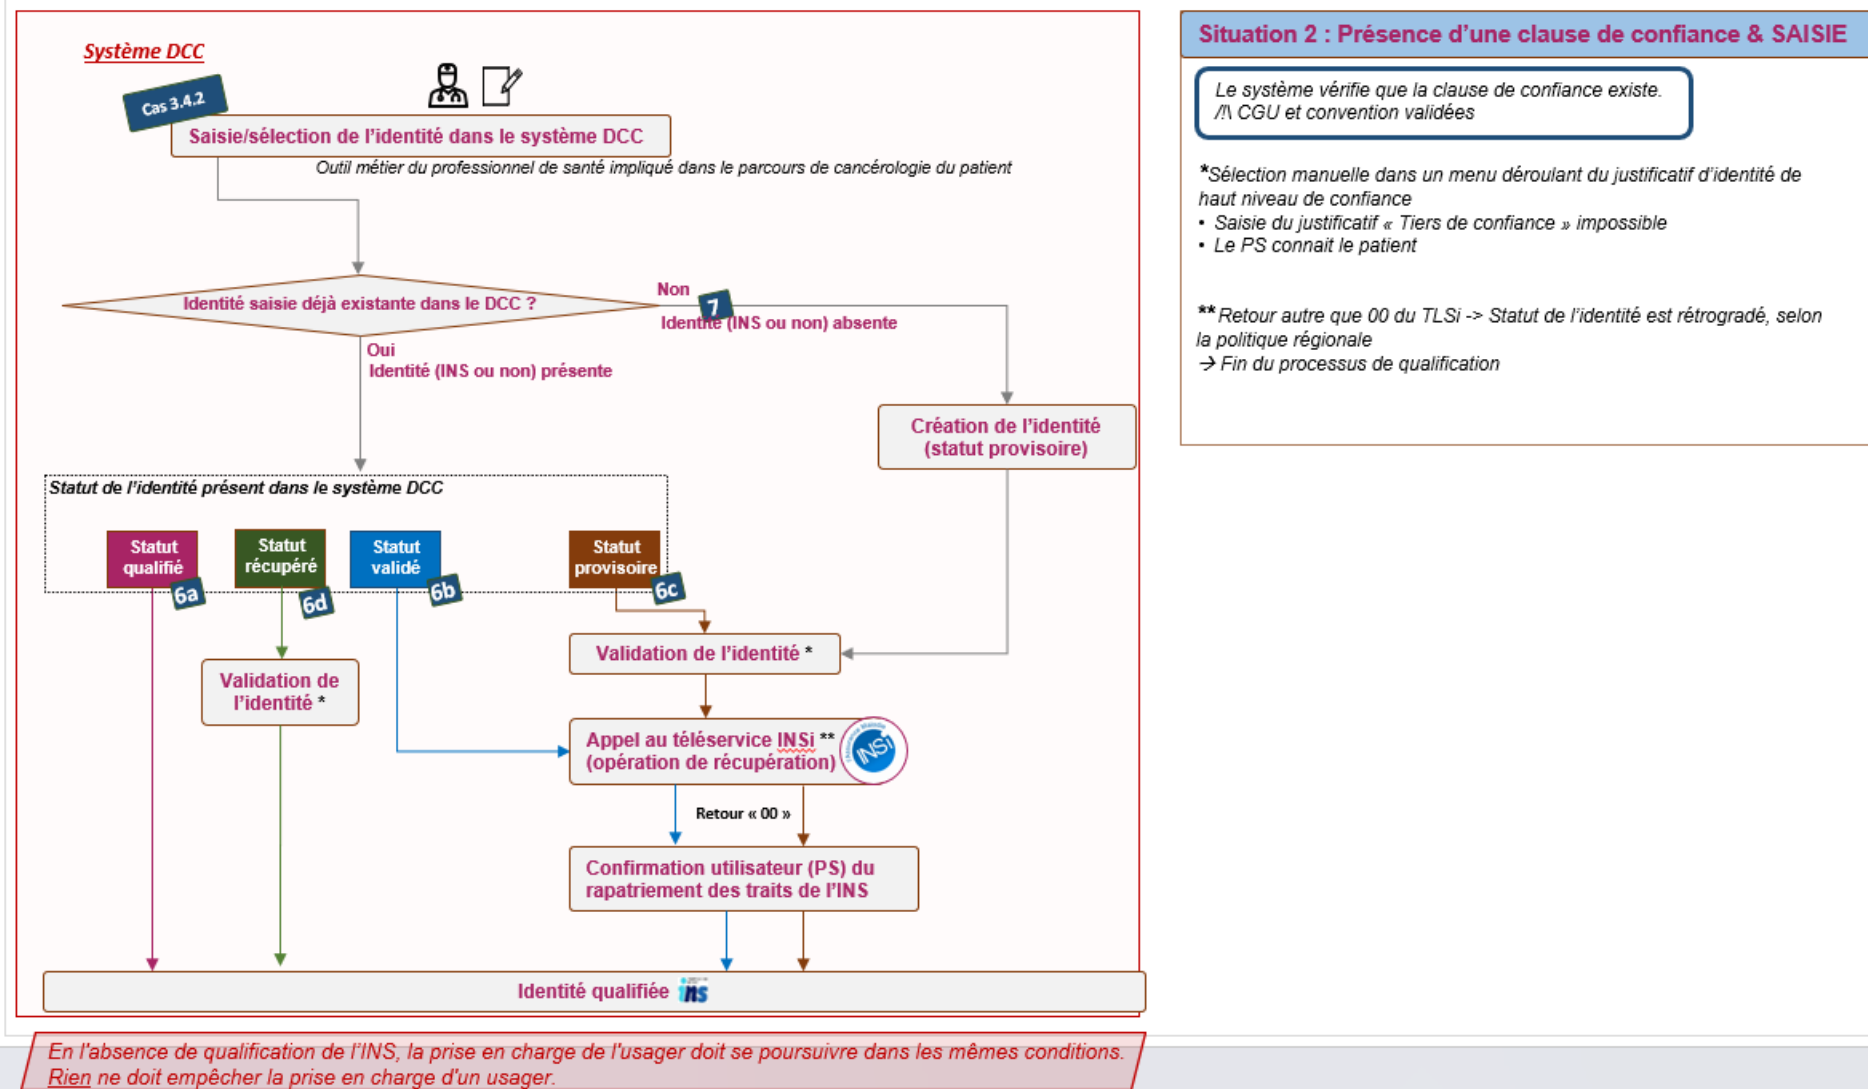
Système DCC

Cas 3.4.2

Saisie/sélection de l'identité dans le système DCC

Outil métier du professionnel de santé impliqué dans le parcours de cancérologie du patient

Identité saisie déjà existante dans le DCC ?

Non

7

Identité (INS ou non) absente

Oui

Identité (INS ou non) présente

Création de l'identité (statut provisoire)

Statut de l'identité présent dans le système DCC

Statut qualifié

6a

Statut récupéré

6d

Statut validé

6b

Statut provisoire

6c

Validation de l'identité *

Validation de l'identité *

Appel au téléservice INSi ** (opération de récupération)

INSi

Retour « 00 »

Confirmation utilisateur (PS) du rapatriement des traits de l'INS

Identité qualifiée

ins

Situation 2 : Présence d'une clause de confiance & SAISIE

Le système vérifie que la clause de confiance existe.
/!\ CGU et convention validées

*Sélection manuelle dans un menu déroulant du justificatif d'identité de haut niveau de confiance
• Saisie du justificatif « Tiers de confiance » impossible
• Le PS connait le patient

**Retour autre que 00 du TLSi -> Statut de l'identité est rétrogradé, selon la politique régionale
→ Fin du processus de qualification

En l'absence de qualification de l'INS, la prise en charge de l'usager doit se poursuivre dans les mêmes conditions.
Rien ne doit empêcher la prise en charge d'un usager.